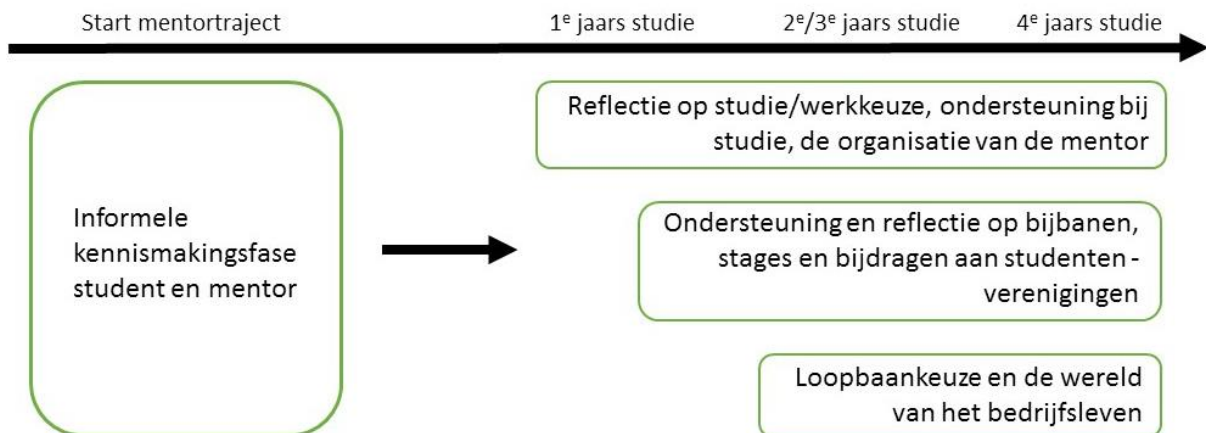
Start mentortraject

1$^{e}$ jaars studie

2$^{e}$/3$^{e}$ jaars studie

4$^{e}$ jaars studie

Informele kennismakingsfase student en mentor

Reflectie op studie/werkkeuze, ondersteuning bij studie, de organisatie van de mentor

Ondersteuning en reflectie op bijbanen, stages en bijdragen aan studenten - verenigingen

Loopbaankeuze en de wereld van het bedrijfsleven